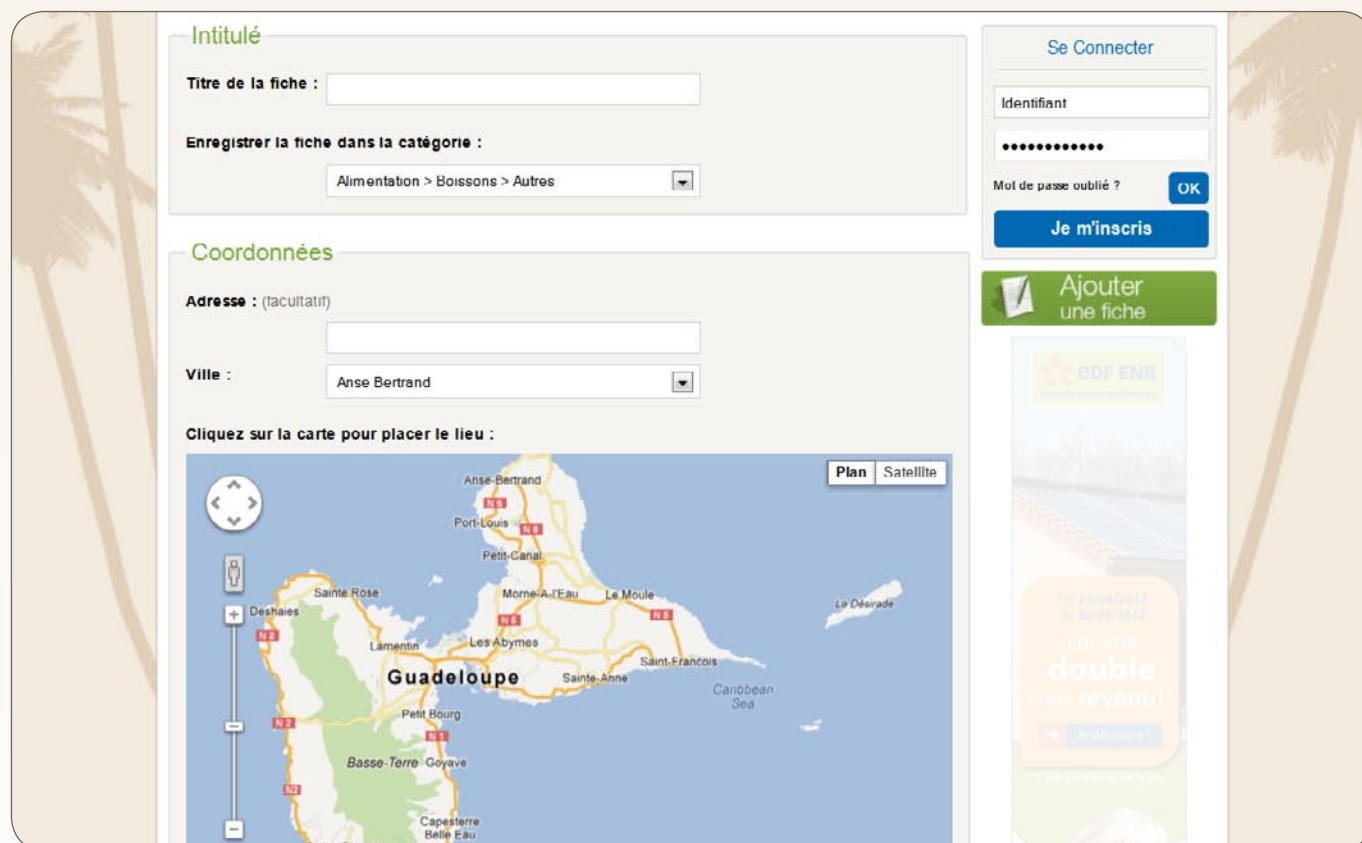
Intitulé

Titre de la fiche :

Enregistrer la fiche dans la catégorie :

Alimentation > Boissons > Autres

Coordonnées

Adresse : (facultatif)

Ville : Anse Bertrand

Cliquez sur la carte pour placer le lieu :

Plan Satellite

Anse-Bertrand
N6
Port-Louis
N6
Petit-Canal
Sainte Rose
Deshaies
N2
Morne-A-l'Eau
Le Moule
N5
N5
La Désirade
Lamentin
Les Abymes
Saint-François
Guadeloupe
Sainte-Anne
Caribbean Sea
N2
Petit Bourg
N1
Basse-Terre
Goyave
N2
Capesterre
Belle Eau

Se Connecter

Identifiant

••••••••••••

Mot de passe oublié ?

OK

Je m'inscris

Ajouter une fiche

EDF ENR

Du 23/08/2012 au 30/09/2012

EDF ENR double votre revenu!

Je découvre !

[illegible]